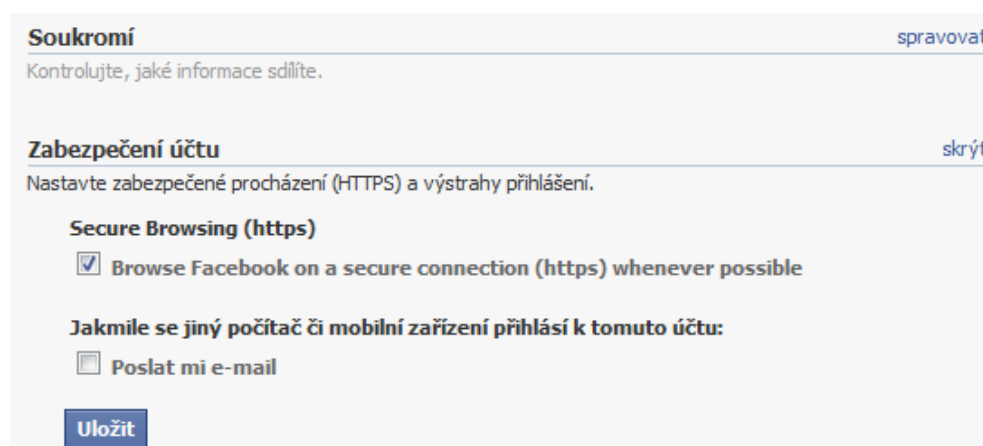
Soukromí
spravovat

Kontrolujte, jaké informace sdílíte.

Zabezpečení účtu
skrýt

Nastavte zabezpečené procházení (HTTPS) a výstrahy přihlášení.

Secure Browsing (https)

Browse Facebook on a secure connection (https) whenever possible

Jakmile se jiný počítač či mobilní zařízení přihlásí k tomuto účtu:

Poslat mi e-mail

Uložit